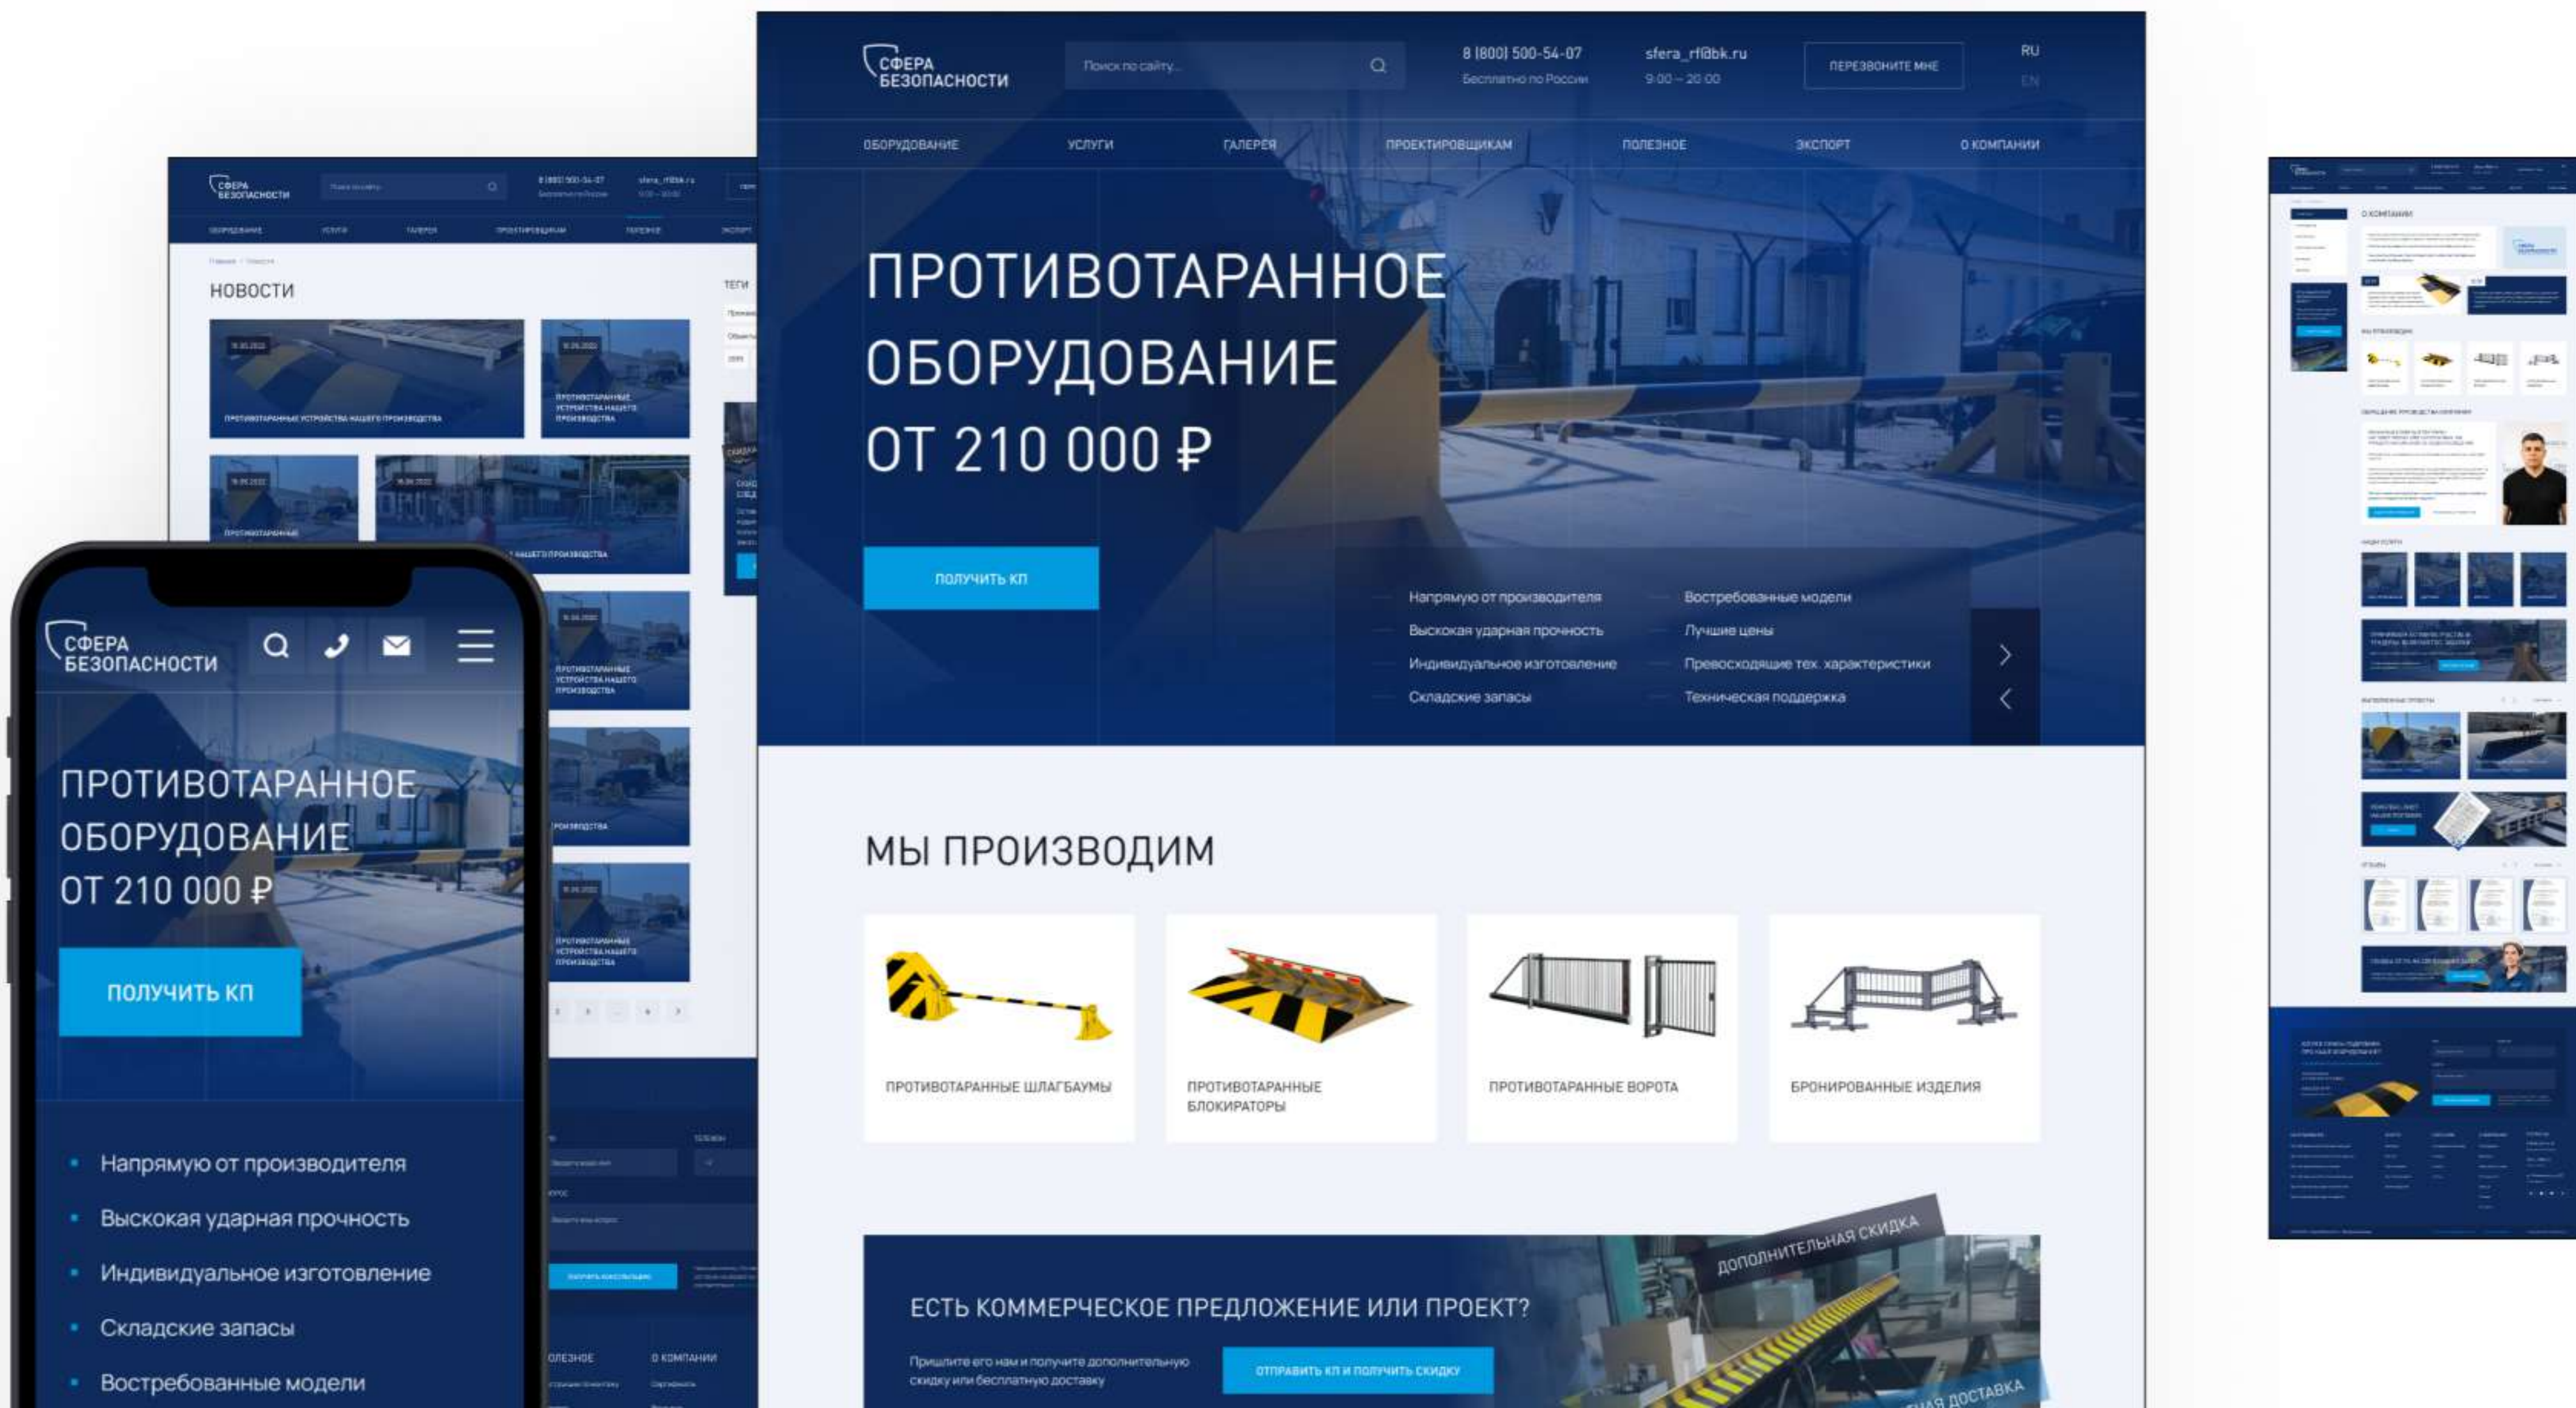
СФЕРА БЕЗОПАСНОСТИ

Поиск по сайту...

8 (800) 500-54-07
Бесплатно по России

sfera_rf@bk.ru
9:00 – 20:00

ПЕРЕЗВОНИТЕ МНЕ

RU
EN

ОБОРУДОВАНИЕ УСЛУГИ ГАЛЕРЕЯ ПРОЕКТИРОВЩИКАМ ПОЛЕЗНОЕ ЭКСПОРТ О КОМПАНИИ

ПРОТИВОТАРАННОЕ ОБОРУДОВАНИЕ ОТ 210 000 ₽

ПОЛУЧИТЬ КП

Напрямую от производителя
Высокая ударная прочность
Индивидуальное изготовление
Складские запасы
Востребованные модели
Лучшие цены
Превосходящие тех. характеристики
Техническая поддержка

МЫ ПРОИЗВОДИМ

ПРОТИВОТАРАННЫЕ ШЛАГБАУМЫ
ПРОТИВОТАРАННЫЕ БЛОКИРАТОРЫ
ПРОТИВОТАРАННЫЕ ВОРОТА
БРОНИРОВАННЫЕ ИЗДЕЛИЯ

ЕСТЬ КОММЕРЧЕСКОЕ ПРЕДЛОЖЕНИЕ ИЛИ ПРОЕКТ?
Пришлите его нам и получите дополнительную скидку или бесплатную доставку
ОТПРАВИТЬ КП И ПОЛУЧИТЬ СКИДКУ
ДОПОЛНИТЕЛЬНАЯ СКИДКА
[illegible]НАЯ ДОСТАВКА

НОВОСТИ
ТЕГИ
ПРОТИВОТАРАННЫЕ УСТРОЙСТВА НАШЕГО ПРОИЗВОДСТВА

СФЕРА БЕЗОПАСНОСТИ
ПРОТИВОТАРАННОЕ ОБОРУДОВАНИЕ ОТ 210 000 ₽
ПОЛУЧИТЬ КП
Напрямую от производителя
Выскокая ударная прочность
Индивидуальное изготовление
Складские запасы
Востребованные модели

О КОМПАНИИ